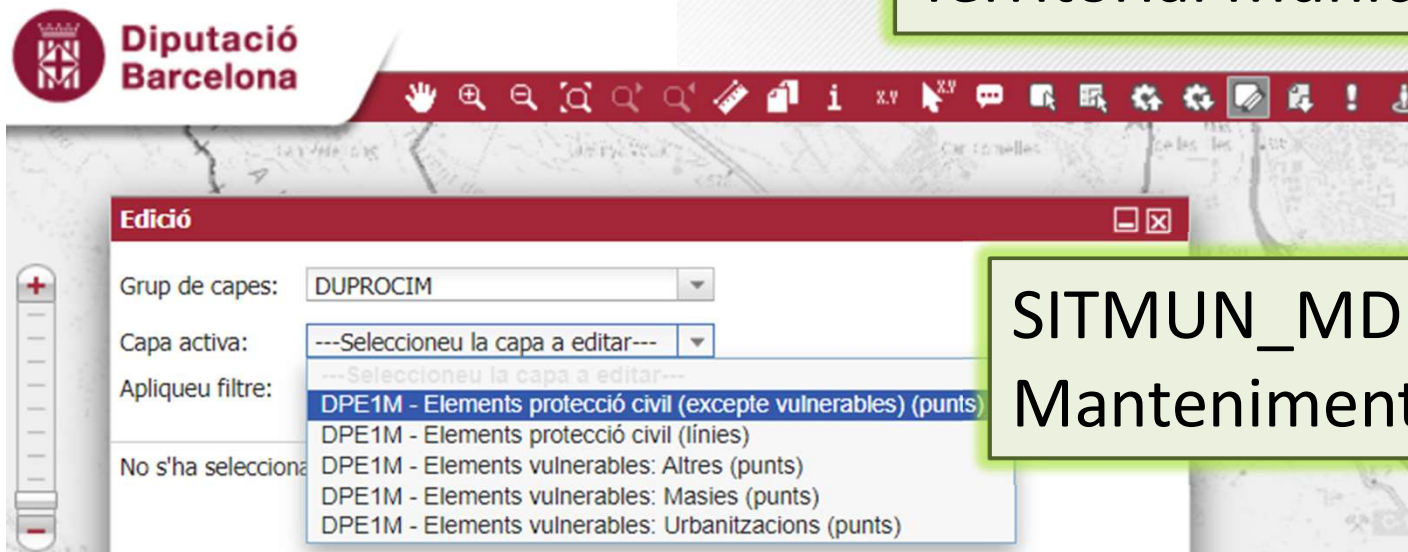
Diputació Barcelona

Edició

Grup de capes: DUPROCIM

Capa activa: ---Seleccioneu la capa a editar---

Apliqueu filtre:

---Seleccioneu la capa a editar---
DPE1M - Elements protecció civil (excepte vulnerables) (punts)
DPE1M - Elements protecció civil (línies)
DPE1M - Elements vulnerables: Altres (punts)
DPE1M - Elements vulnerables: Masies (punts)
DPE1M - Elements vulnerables: Urbanitzacions (punts)

No s'ha selecciona

SITMUN_MD
Manteniment